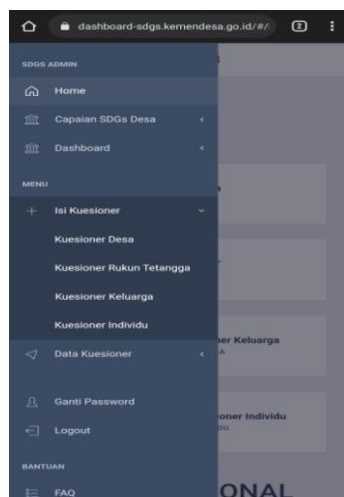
dashboard-sdgs.kemendesa.go.id/#/

2

SDGS ADMIN

Home

Capaian SDGs Desa

Dashboard

MENU

Isi Kuesioner

Kuesioner Desa

Kuesioner Rukun Tetangga

Kuesioner Keluarga

Kuesioner Individu

Data Kuesioner

Ganti Password

Logout

BANTUAN

FAQ

ner Keluarga

A

oner Individu

DU

ONAL